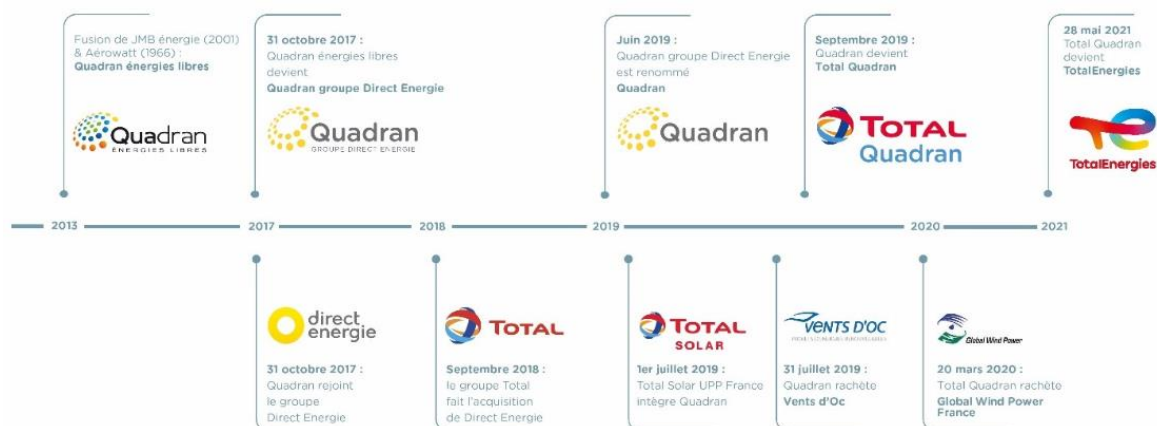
Fusion de JMB énergie (2001) & Aérowatt (1966) : Quadran énergies libres

Quadran
ÉNERGIES LIBRES

31 octobre 2017 : Quadran énergies libres devient Quadran groupe Direct Energie

Quadran
GROUPE DIRECT ENERGIE

Juin 2019 : Quadran groupe Direct Energie est renommé Quadran

Quadran

Septembre 2019 : Quadran devient Total Quadran

TOTAL
Quadran

28 mai 2021 Total Quadran devient TotalEnergies

TotalEnergies

2013 2017 2018 2019 2020 2021

direct energie

31 octobre 2017 : Quadran rejoint le groupe Direct Energie

TOTAL

Septembre 2018 : le groupe Total fait l'acquisition de Direct Energie

TOTAL
SOLAR

1er juillet 2019 : Total Solar UPP France intègre Quadran

VENTS D'OC

31 juillet 2019 : Quadran rachète Vents d'Oc

Global Wind Power

20 mars 2020 : Total Quadran rachète Global Wind Power France